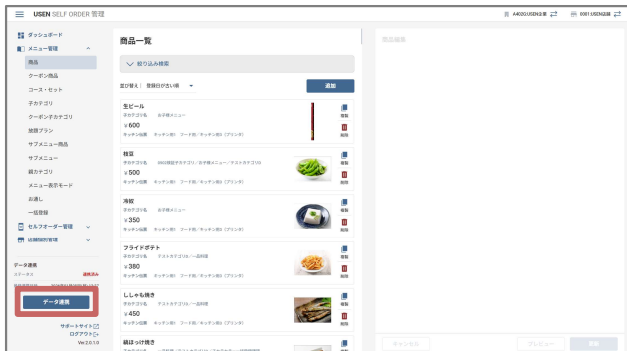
USEN SELF ORDER 管理

A4020USEN企業 ⇄ 0001 USEN店舗 ⇄

ダッシュボード
メニュー管理
商品
クーポン商品
コース・セット
子カテゴリ
クーポン子カテゴリ
放題プラン
サブメニュー商品
サブメニュー
親カテゴリ
メニュー表示モード
お通し
一括登録
セルフオーダー管理
店舗情報管理

データ連携
ステータス 連携済み
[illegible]

データ連携

サポートサイト
ログアウト
Ver.2.0.1.0

商品一覧

絞り込み検索

並び替え 登録日が古い順

追加

生ビール
子カテゴリ名 お子様メニュー
¥600
キッチン伝票 キッチン1 フード用「キッチン1」(プリンタ)
複製
削除

枝豆
子カテゴリ名 3002枝豆子カテゴリ / お子様メニュー / テスト子カテゴリ
¥500
キッチン伝票 キッチン1 フード用「キッチン1」(プリンタ)
複製
削除

冷奴
子カテゴリ名 お子様メニュー
¥350
キッチン伝票 キッチン1 フード用「キッチン1」(プリンタ)
複製
削除

フライドポテト
子カテゴリ名 テストカテゴリ1 / 一品料理
¥380
キッチン伝票 キッチン1 フード用「キッチン1」(プリンタ)
複製
削除

ししゃも焼き
子カテゴリ名 テストカテゴリ1 / 一品料理
¥450
キッチン伝票 キッチン1 フード用「キッチン1」(プリンタ)
複製
削除

鶏ほっけ焼き
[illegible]

商品編集

キャンセル
プレビュー
登録